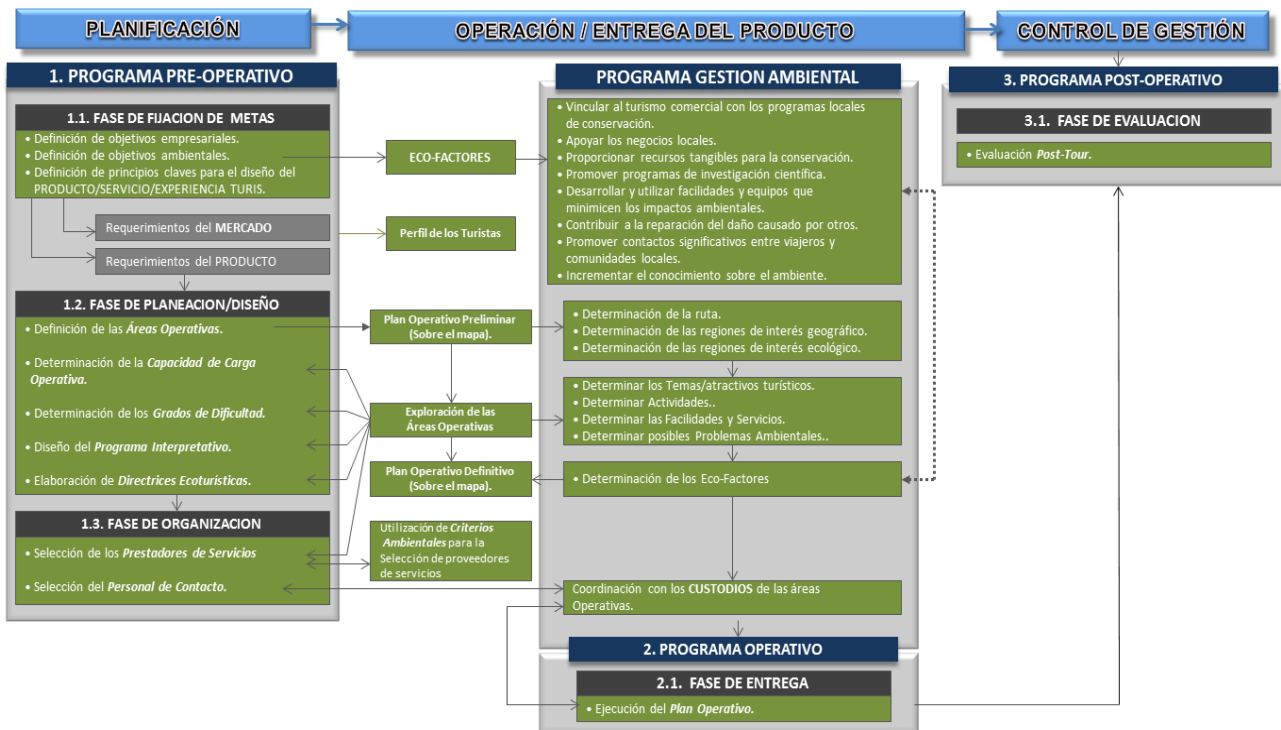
PLANIFICACIÓN

OPERACIÓN / ENTREGA DEL PRODUCTO

CONTROL DE GESTIÓN

1. PROGRAMA PRE-OPERATIVO

1.1. FASE DE FIJACION DE METAS

• Definición de objetivos empresariales.
• Definición de objetivos ambientales.
• Definición de principios claves para el diseño del PRODUCTO/SERVICIO/EXPERIENCIA TURIS.

Requerimientos del MERCADO

Requerimientos del PRODUCTO

1.2. FASE DE PLANEACION/DISEÑO

• Definición de las Áreas Operativas.
• Determinación de la Capacidad de Carga Operativa.
• Determinación de los Grados de Dificultad.
• Diseño del Programa Interpretativo.
• Elaboración de Directrices Ecoturísticas.

1.3. FASE DE ORGANIZACION

• Selección de los Prestadores de Servicios
• Selección del Personal de Contacto.

ECO-FACTORES

Perfil de los Turistas

Plan Operativo Preliminar (Sobre el mapa).

Exploración de las Áreas Operativas

Plan Operativo Definitivo (Sobre el mapa).

Utilización de Criterios Ambientales para la Selección de proveedores de servicios

PROGRAMA GESTION AMBIENTAL

• Vincular al turismo comercial con los programas locales de conservación.
• Apoyar los negocios locales.
• Proporcionar recursos tangibles para la conservación.
• Promover programas de investigación científica.
• Desarrollar y utilizar facilidades y equipos que minimicen los impactos ambientales.
• Contribuir a la reparación del daño causado por otros.
• Promover contactos significativos entre viajeros y comunidades locales.
• Incrementar el conocimiento sobre el ambiente.

• Determinación de la ruta.
• Determinación de las regiones de interés geográfico.
• Determinación de las regiones de interés ecológico.

• Determinar los Temas/atractivos turísticos.
• Determinar Actividades..
• Determinar las Facilidades y Servicios.
• Determinar posibles Problemas Ambientales..

• Determinación de los Eco-Factores

Coordinación con los CUSTODIOS de las áreas Operativas.

2. PROGRAMA OPERATIVO

2.1. FASE DE ENTREGA

• Ejecución del Plan Operativo.

3. PROGRAMA POST-OPERATIVO

3.1. FASE DE EVALUACION

• Evaluación Post-Tour.